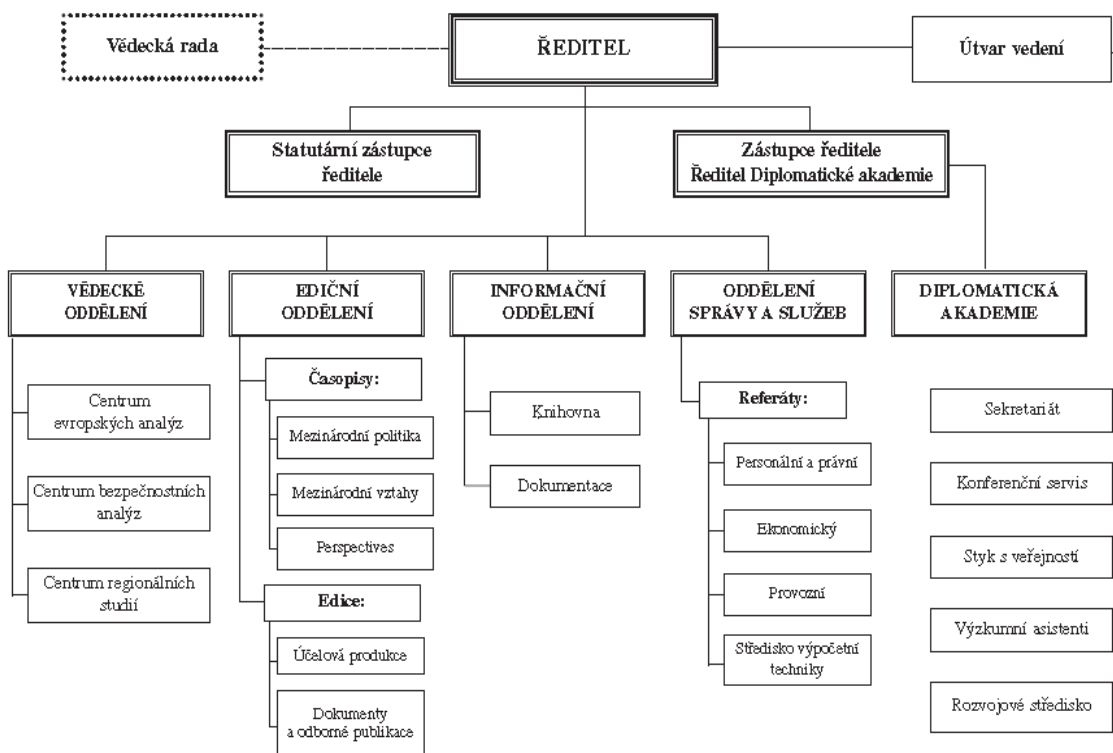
Vědecká rada

ŘEDITEL

Útvar vedení

Statutární zástupce ředitele

Zástupce ředitele
Ředitel Diplomatické akademie

VĚDECKÉ ODDĚLENÍ

Centrum evropských analýz

Centrum bezpečnostních analýz

Centrum regionálních studií

EDIČNÍ ODDĚLENÍ

Časopisy:

Mezinárodní politika

Mezinárodní vztahy

Perspectives

Edice:

Účelová produkce

Dokumenty a odborné publikace

INFORMAČNÍ ODDĚLENÍ

Knihovna

Dokumentace

ODDĚLENÍ SPRÁVY A SLUŽEB

Referáty:

Personální a právní

Ekonomický

Provozní

Středisko výpočetní techniky

DIPLOMATICKÁ AKADEMIE

Sekretariát

Konferenční servis

Styk s veřejností

Výzkumní asistenti

Rozvojové středisko